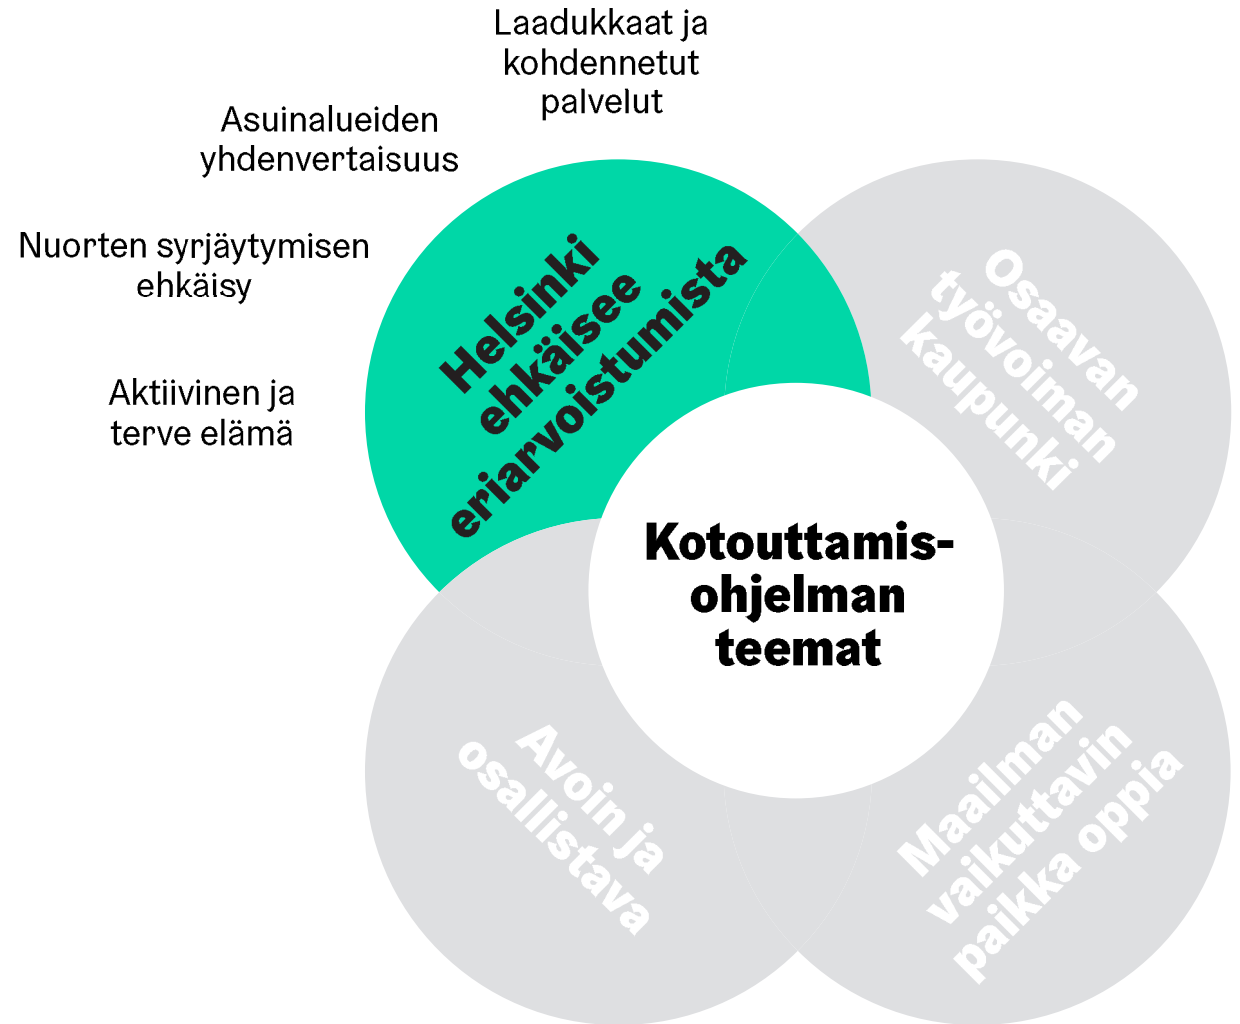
Laadukkaat ja kohdennetut palvelut

Asuinalueiden yhdenvertaisuus

Nuorten syrjäytymisen ehkäisy

Aktiivinen ja terve elämä

Helsinki ehkäisee eriarvoistumista

Osaavan työvoiman kaupunki

Kotouttamis-ohjelman teemat

Avoin ja osallistava

Maailman vaikuttavin paikka oppia